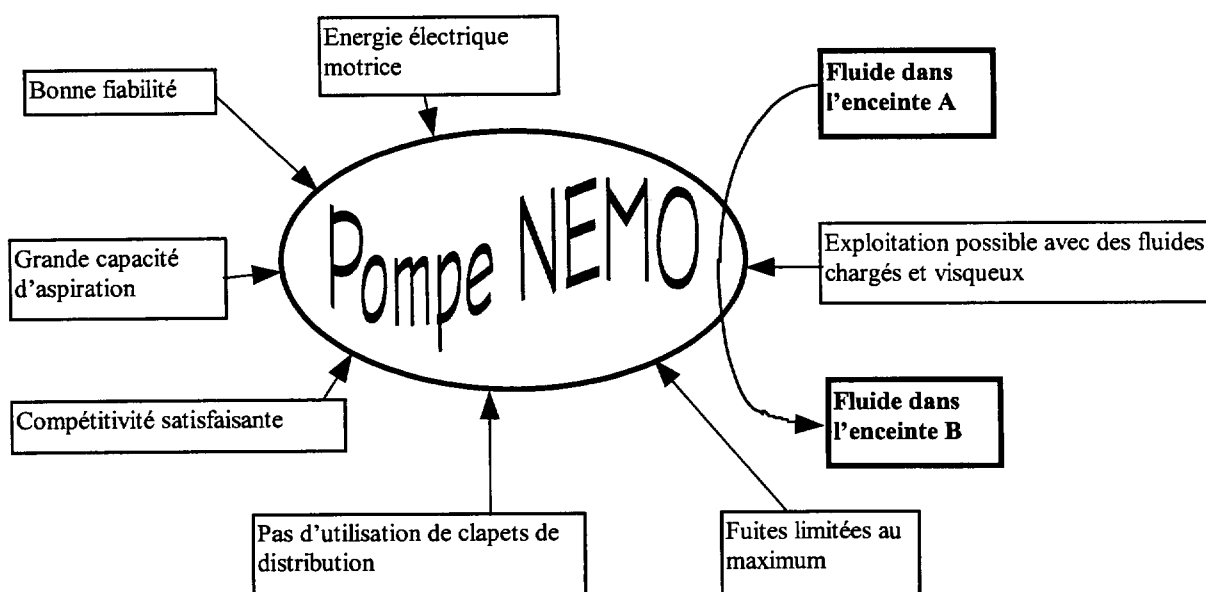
Energie électrique motrice

Bonne fiabilité

Fluide dans l'enceinte A

Pompe NEMO

Grande capacité d'aspiration

Exploitation possible avec des fluides chargés et visqueux

Compétitivité satisfaisante

Fluide dans l'enceinte B

Pas d'utilisation de clapets de distribution

Fuites limitées au maximum